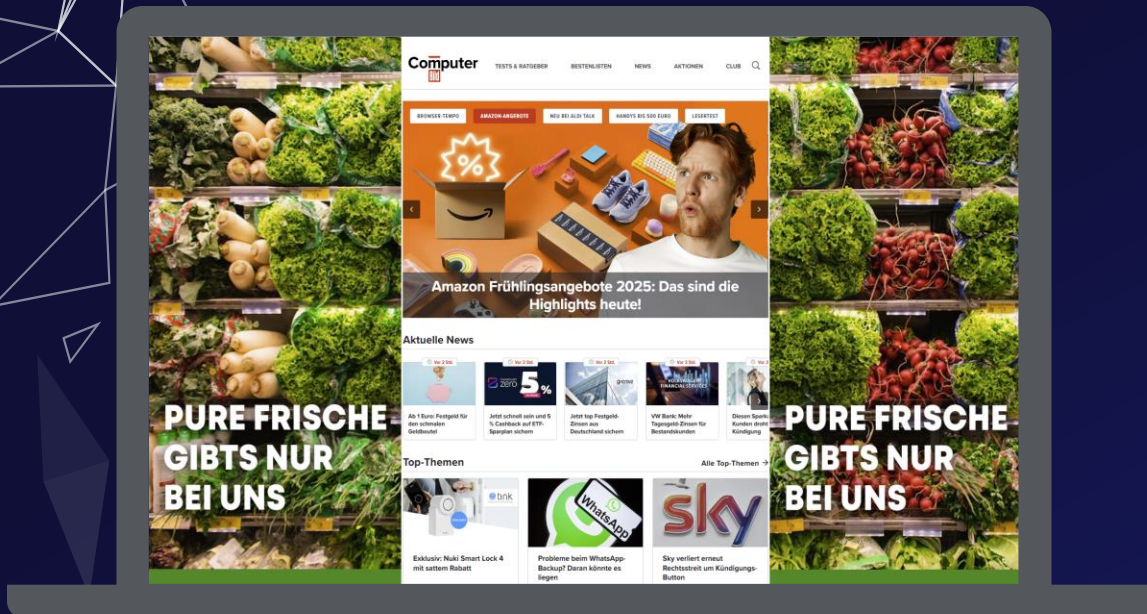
PURE FRISCHE GIBTS NUR BEI UNS

Computer BILD

TESTS & RATGEBER BESTENLISTEN NEWS AKTIONEN CLUB

BROWSER-TEMPO AMAZON-ANGEBOTE NEU BEI ALDI TALK HANDYS BIS 500 EURO LESERTEST

%

Amazon Frühlingsangebote 2025: Das sind die Highlights heute!

Aktuelle News

Vor 2 Std.

Ab 1 Euro: Festgeld für den schmalen Geldbeutel

Vor 2 Std.

zero 5%

Jetzt schnell sein und 5 % Cashback auf ETF-Sparplan sichern

Vor 2 Std.

Jetzt top Festgeld-Zinsen aus Deutschland sichern

Vor 3 Std.

VW Bank: Mehr Tagesgeld-Zinsen für Bestandskunden

Diesen Spark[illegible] Kunden droht Kündigung

Top-Themen

Alle Top-Themen →

bnk

Exklusiv: Nuki Smart Lock 4 mit sattem Rabatt

WhatsApp

Probleme beim WhatsApp-Backup? Daran könnte es liegen

sky

Sky verliert erneut Rechtsstreit um Kündigungs-Button

PURE FRISCHE GIBTS NUR BEI UNS